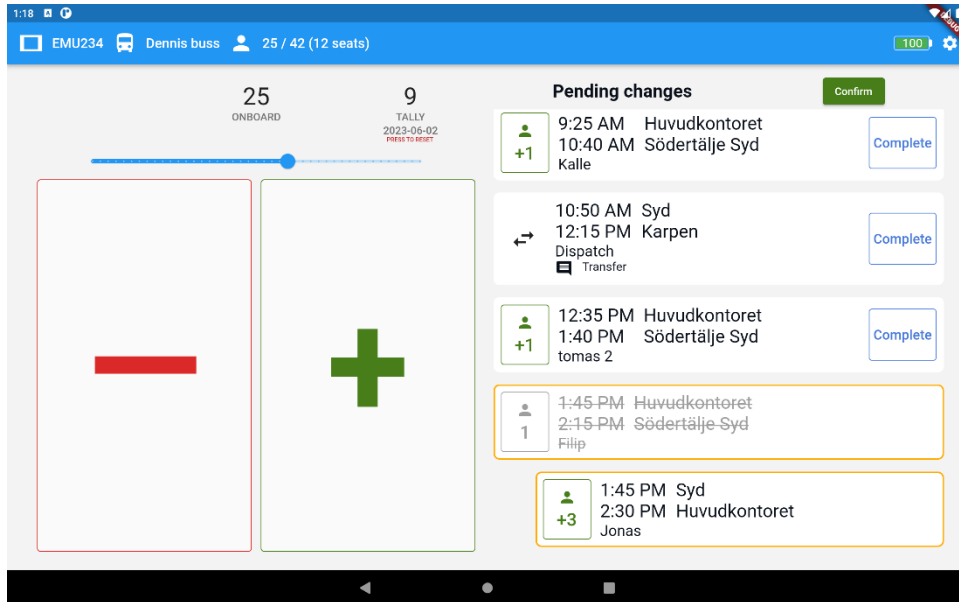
1:18

EMU234 Dennis buss 25 / 42 (12 seats) 100

25
ONBOARD

9
TALLY
2023-06-02
PRESS TO RESET

Pending changes
Confirm

+1
9:25 AM Huvudkontoret
10:40 AM Södertälje Syd
Kalle
Complete

10:50 AM Syd
12:15 PM Karpen
Dispatch
Transfer
Complete

+1
12:35 PM Huvudkontoret
1:40 PM Södertälje Syd
tomas 2
Complete

1
~~1:45 PM Huvudkontoret~~
~~2:15 PM Södertälje Syd~~
~~Filip~~

+3
1:45 PM Syd
2:30 PM Huvudkontoret
Jonas